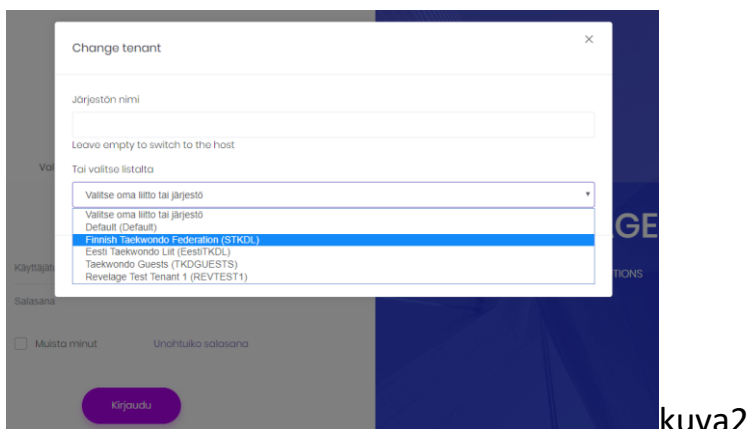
Change tenant

×

Järjestön nimi

Leave empty to switch to the host

Tai valitse listalta

Valitse oma liitto tai järjestö

Valitse oma liitto tai järjestö
Default (Default)
Finnish Taekwondo Federation (STKDL)
Eesti Taekwondo Liit (EestiTKDL)
Taekwondo Guests (TKDGUESTS)
Revelage Test Tenant 1 (REVTEST1)

Va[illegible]

Käyttäjä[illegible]

Salasana

Muista minut

Unohtuiko salasana

Kirjaudu

GE

TIONS

kuva2